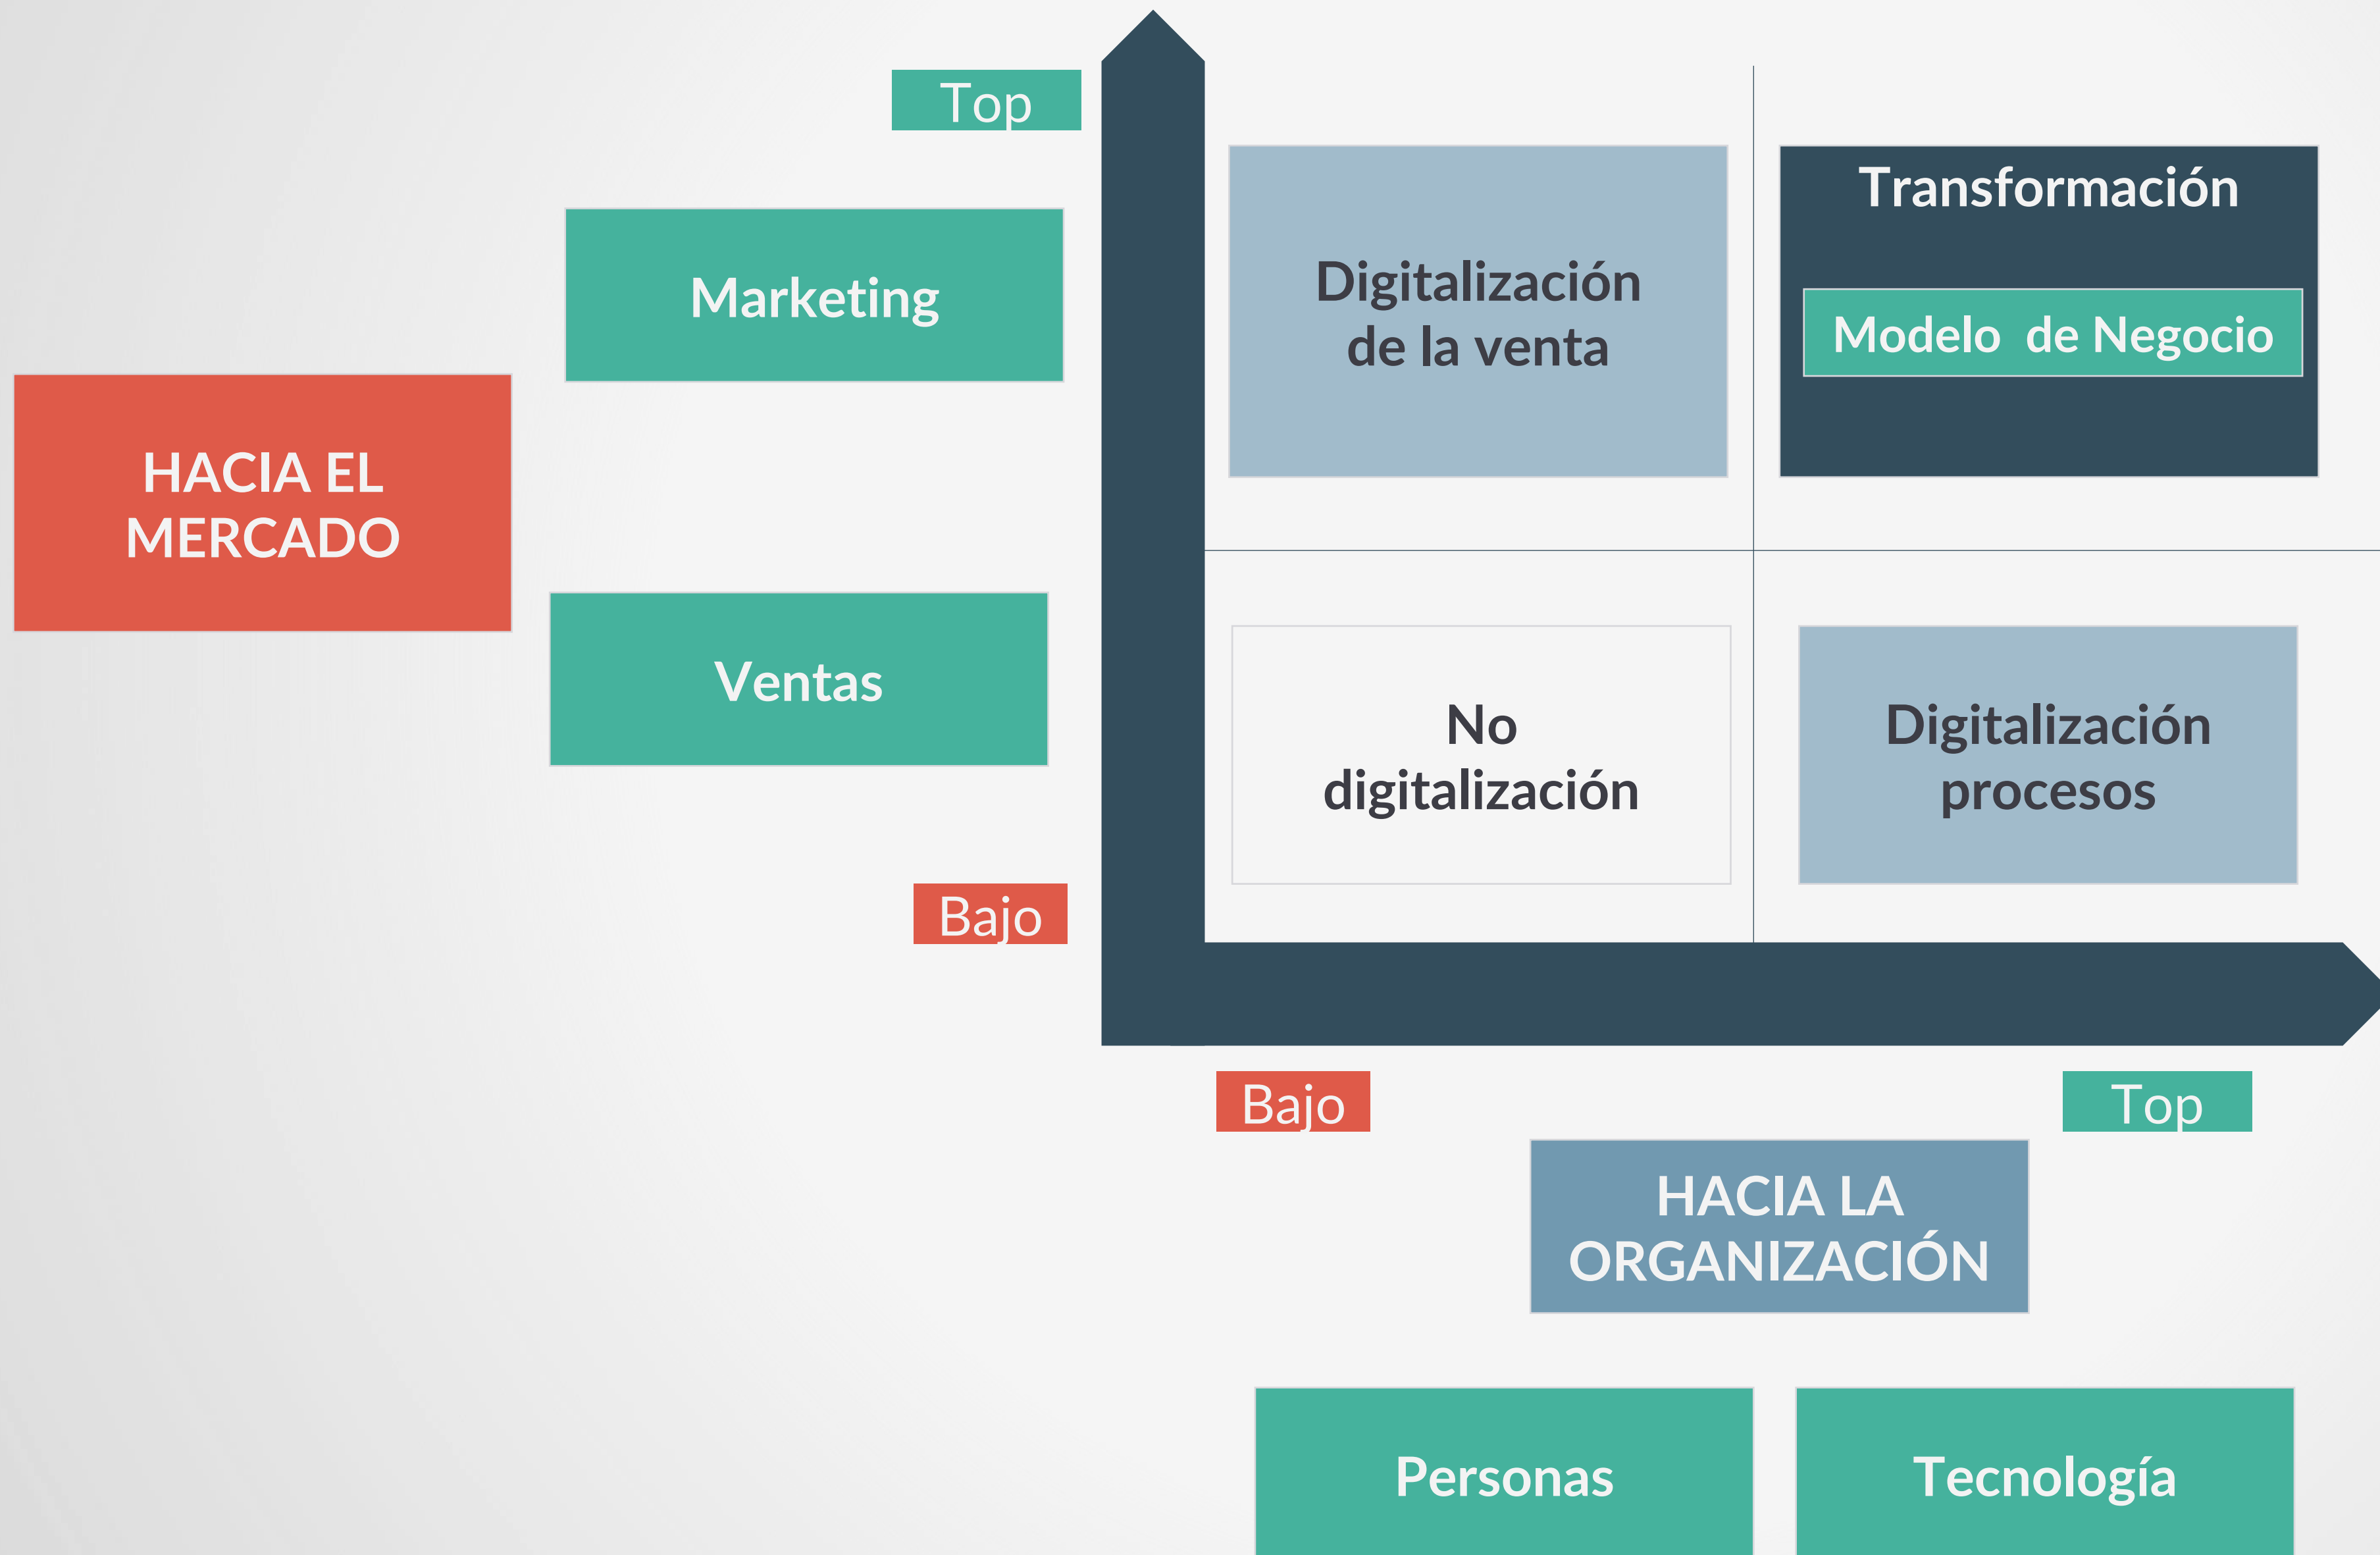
Top

Marketing

HACIA EL MERCADO

Ventas

Bajo

Digitalización de la venta

Transformación

Modelo de Negocio

No digitalización

Digitalización procesos

Bajo

Top

HACIA LA ORGANIZACIÓN

Personas

Tecnología